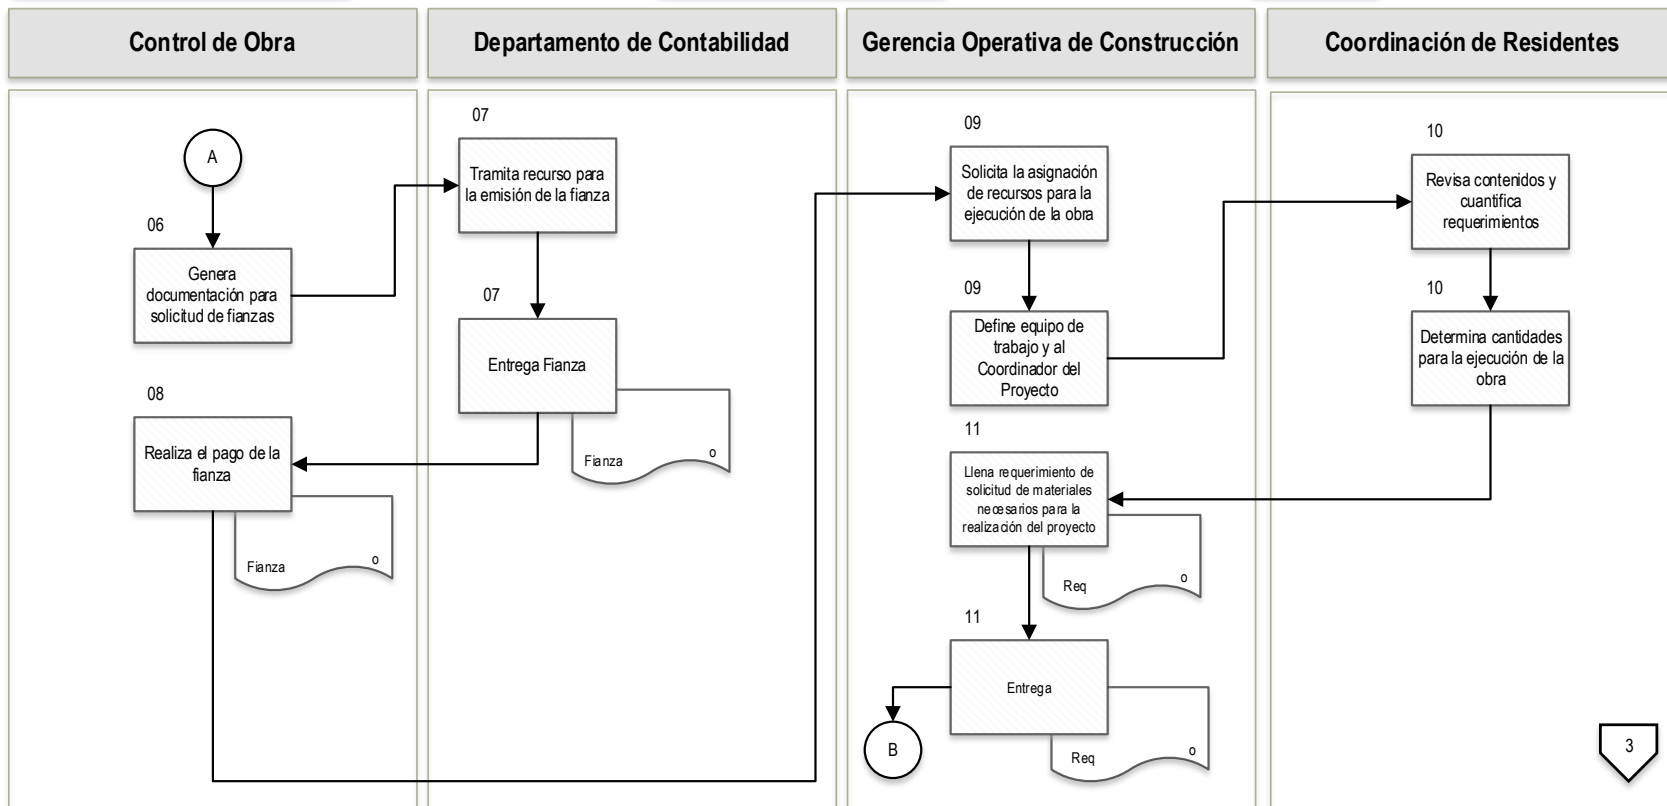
Control de Obra

A

06

Genera documentación para solicitud de fianzas

08

Realiza el pago de la fianza

Fianza o

Departamento de Contabilidad

07

Tramita recurso para la emisión de la fianza

07

Entrega Fianza

Fianza o

Gerencia Operativa de Construcción

09

Solicita la asignación de recursos para la ejecución de la obra

09

Define equipo de trabajo y al Coordinador del Proyecto

11

Llena requerimiento de solicitud de materiales necesarios para la realización del proyecto

Req o

11

Entrega

Req o

B

Coordinación de Residentes

10

Revisa contenidos y cuantifica requerimientos

10

Determina cantidades para la ejecución de la obra

3